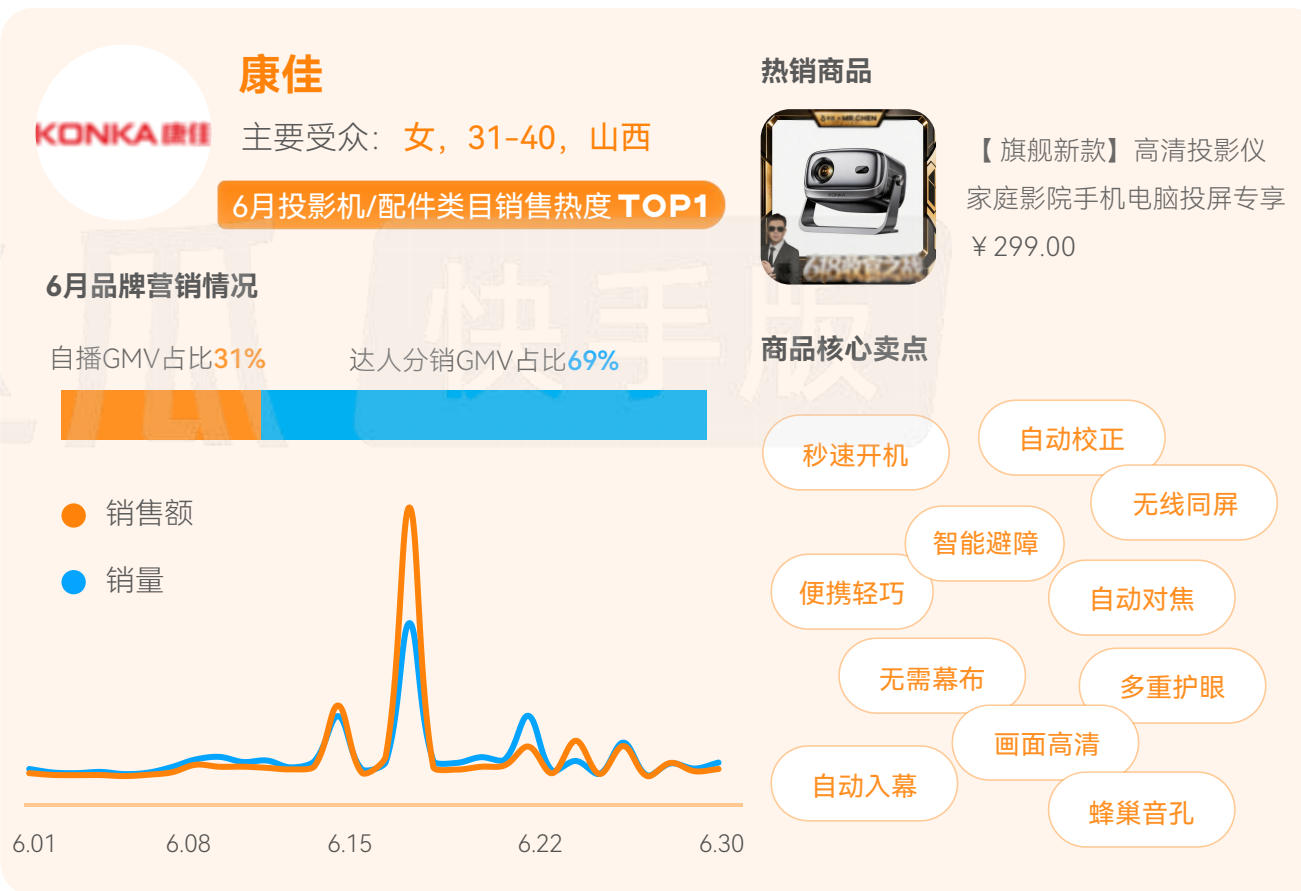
KONKA康佳

康佳

主要受众：女，31-40，山西

6月投影机/配件类目销售热度 TOP1

6月品牌营销情况

自播GMV占比31%

达人分销GMV占比69%

销售额

销量

6.01 6.08 6.15 6.22 6.30

热销商品

【旗舰新款】高清投影仪家庭影院手机电脑投屏专享

￥299.00

商品核心卖点

秒速开机

自动校正

无线同屏

智能避障

便携轻巧

自动对焦

无需幕布

多重护眼

画面高清

自动入幕

蜂巢音孔